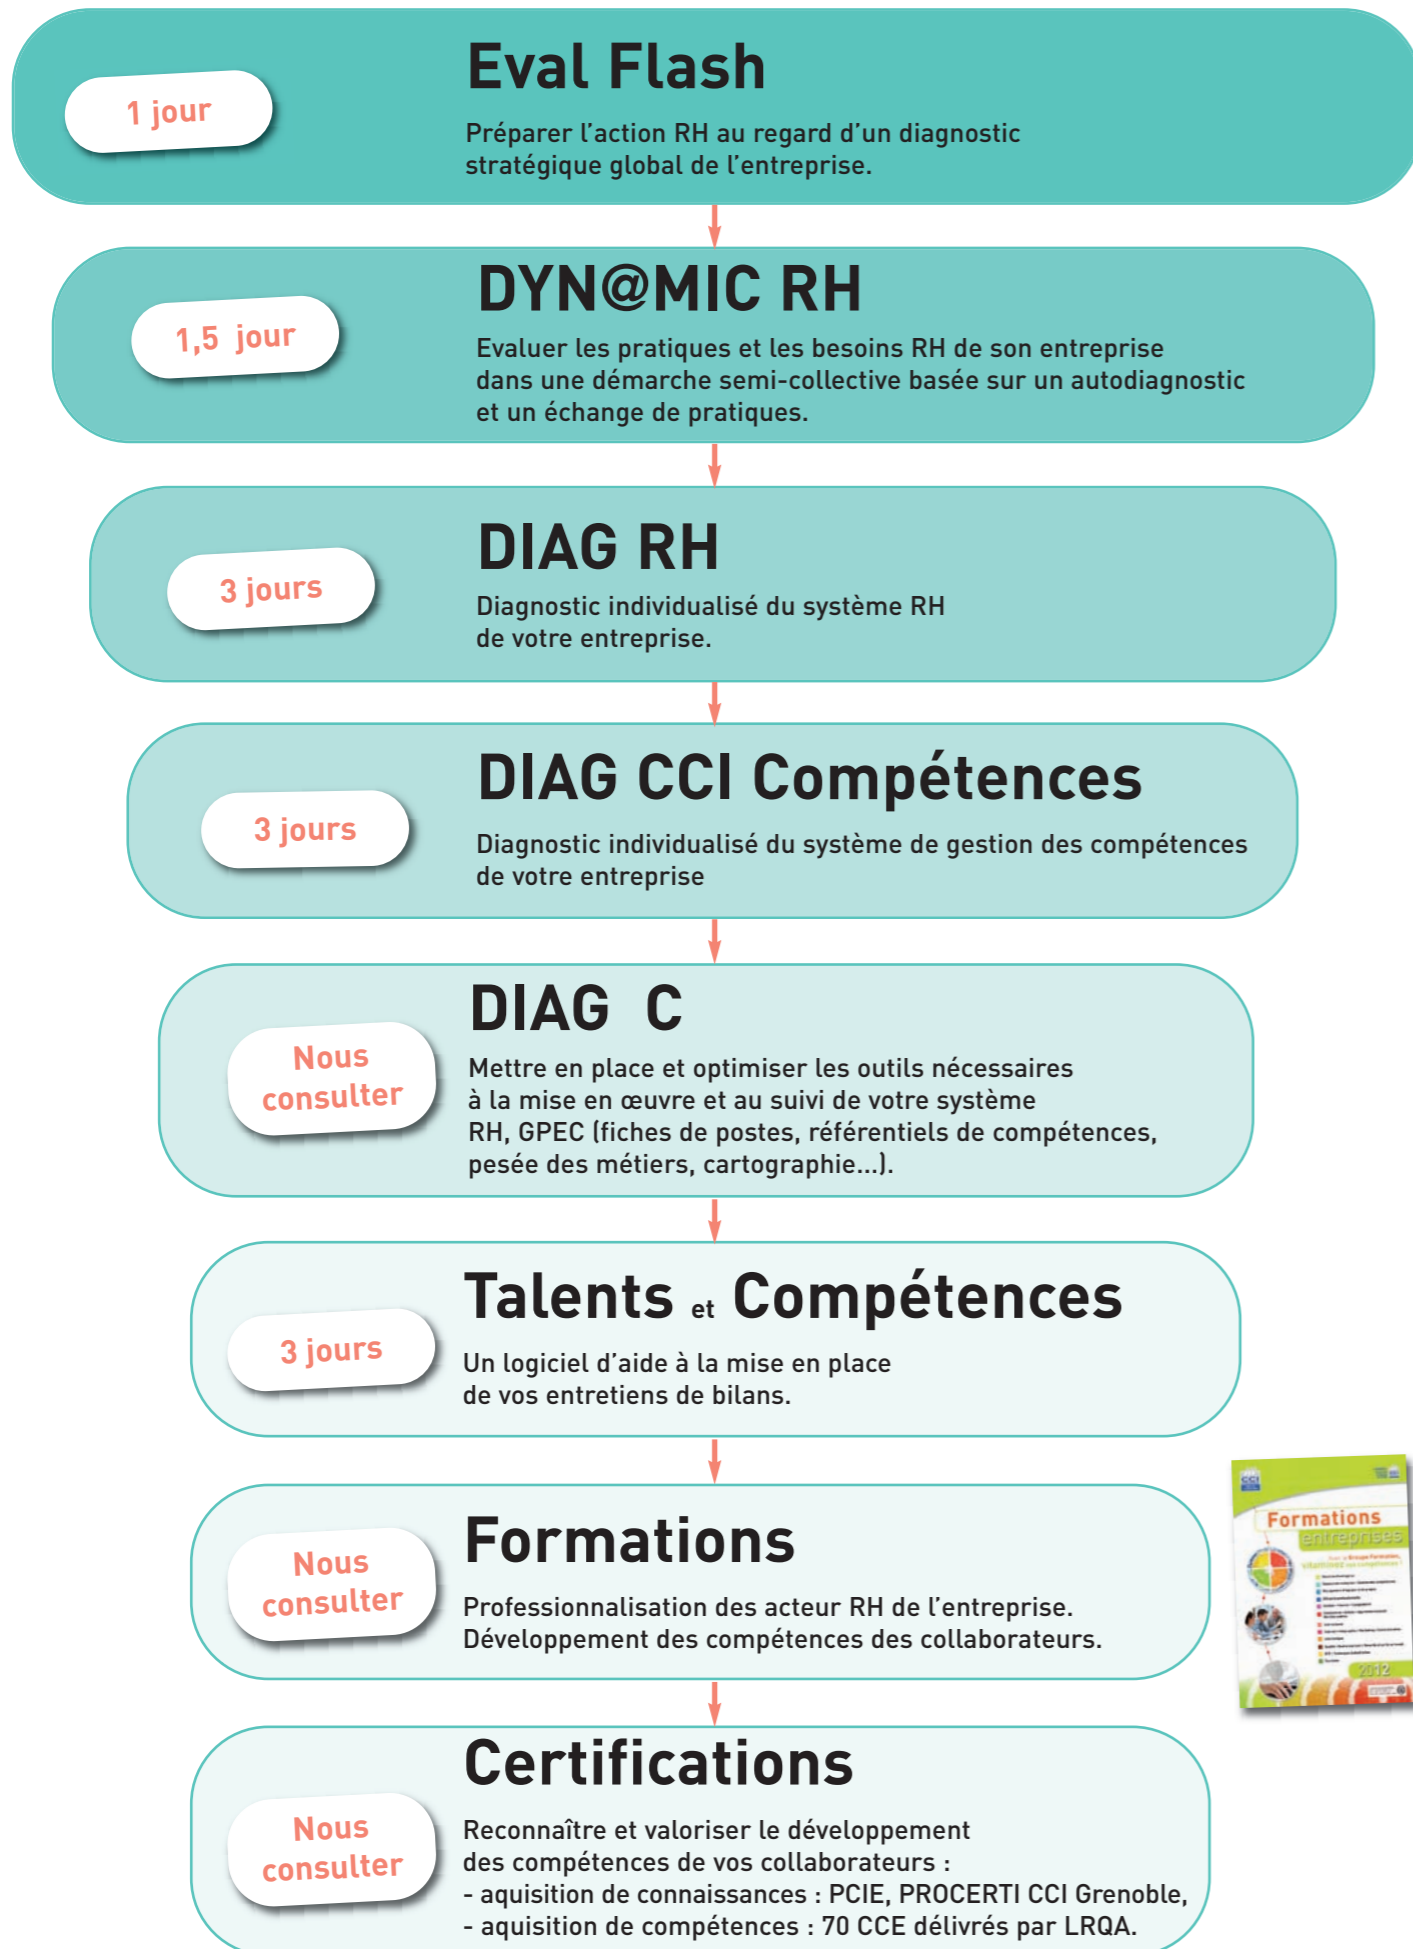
1 jour

Eval Flash

Préparer l'action RH au regard d'un diagnostic stratégique global de l'entreprise.

1,5 jour

DYN@MIC RH

Evaluer les pratiques et les besoins RH de son entreprise dans une démarche semi-collective basée sur un autodiagnostic et un échange de pratiques.

3 jours

DIAG RH

Diagnostic individualisé du système RH de votre entreprise.

3 jours

DIAG CCI Compétences

Diagnostic individualisé du système de gestion des compétences de votre entreprise

Nous consulter

DIAG C

Mettre en place et optimiser les outils nécessaires à la mise en œuvre et au suivi de votre système RH, GPEC (fiches de postes, référentiels de compétences, pesée des métiers, cartographie...).

3 jours

Talents et Compétences

Un logiciel d'aide à la mise en place de vos entretiens de bilans.

Nous consulter

Formations

Professionnalisation des acteur RH de l'entreprise. Développement des compétences des collaborateurs.

Formations entreprises

2012

Nous consulter

Certifications

Reconnaître et valoriser le développement des compétences de vos collaborateurs :
- aquisition de connaissances : PCIE, PROCERTI CCI Grenoble,
- aquisition de compétences : 70 CCE délivrés par LRQA.